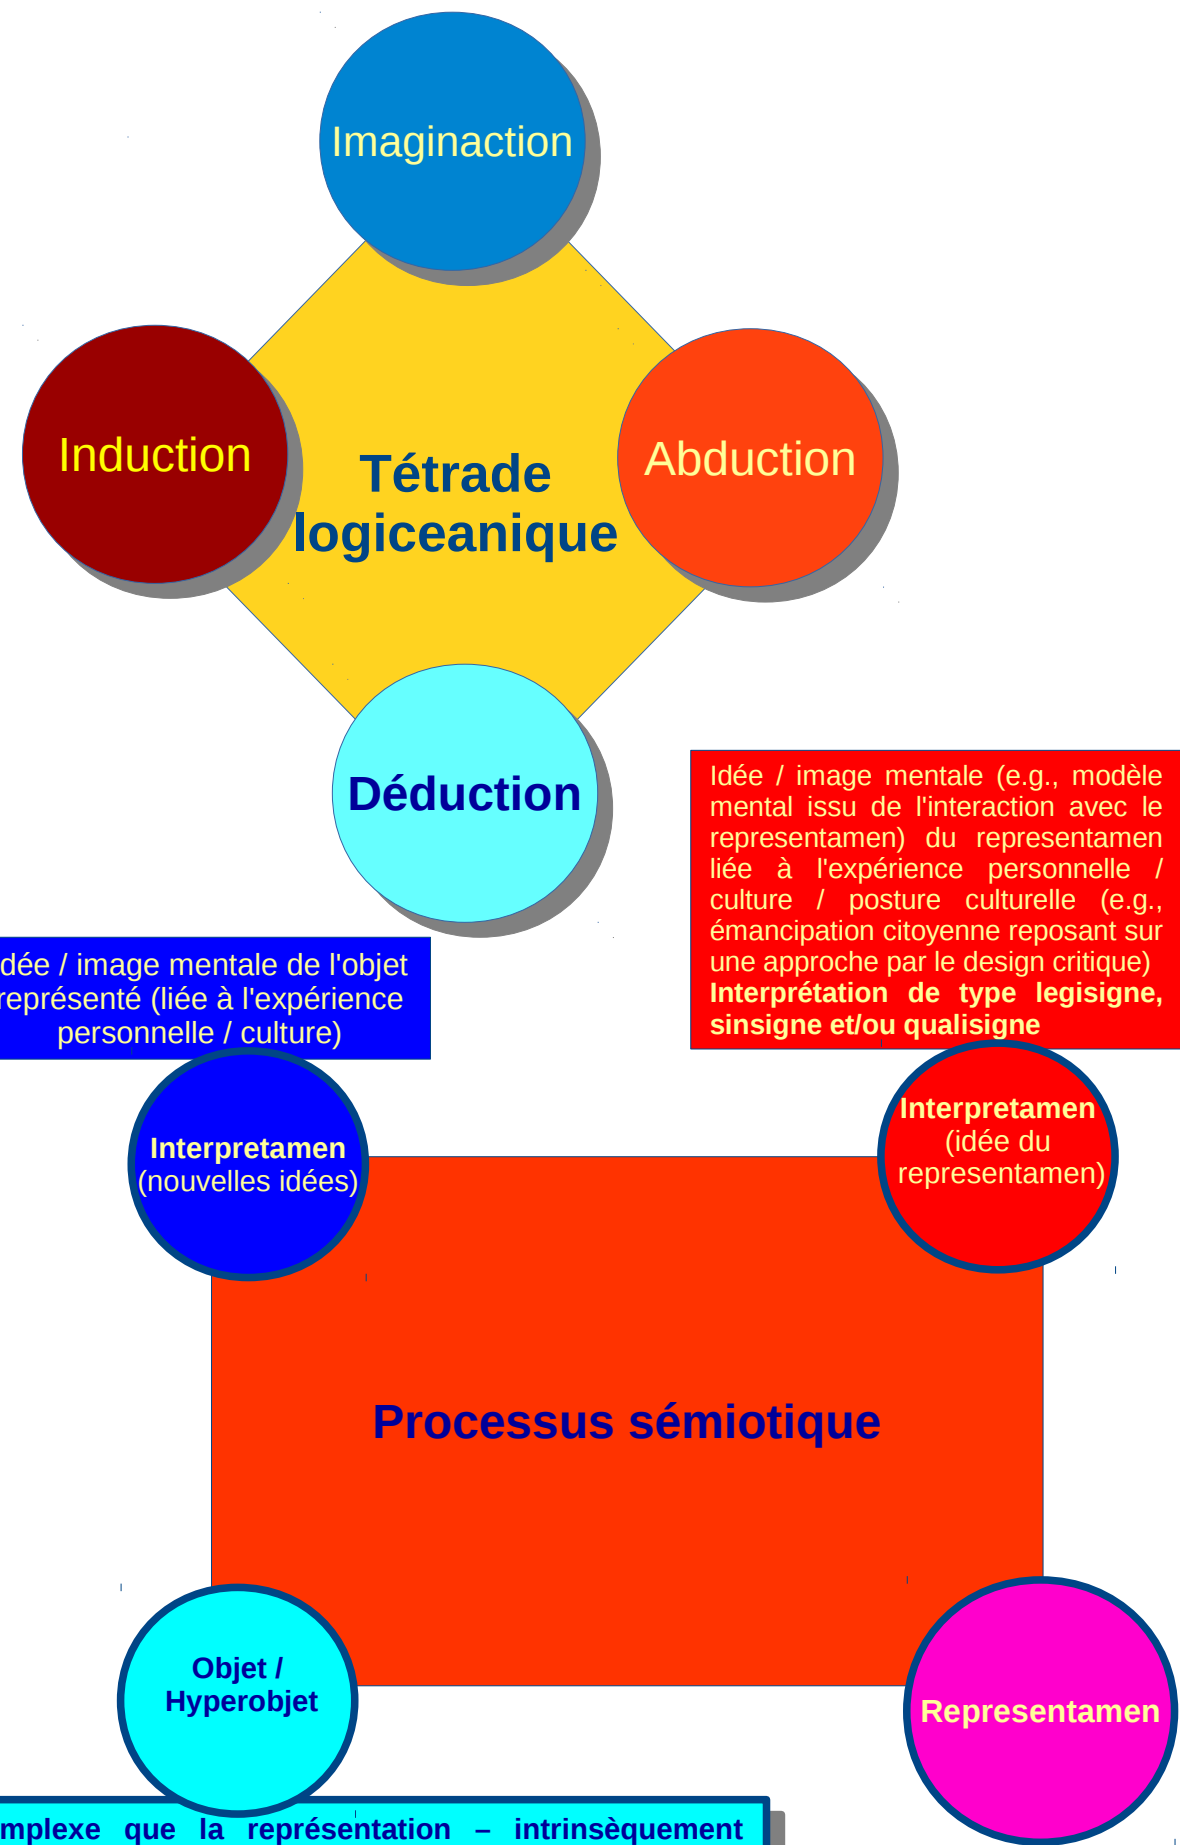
Imaginaction

Induction

Tétrade logiceanique

Abduction

Déduction

Idée / image mentale (e.g., modèle mental issu de l'interaction avec le representamen) du representamen liée à l'expérience personnelle / culture / posture culturelle (e.g., émancipation citoyenne reposant sur une approche par le design critique) **Interprétation de type legisigne, sinsigne et/ou qualisigne**

dée / image mentale de l'objet représenté (liée à l'expérience personnelle / culture)

**Interpretamen** (nouvelles idées)

**Interpretamen** (idée du representamen)

Processus sémiotique

Objet / Hyperobjet

Representamen

mplexe que la représentation – intrinsèquement